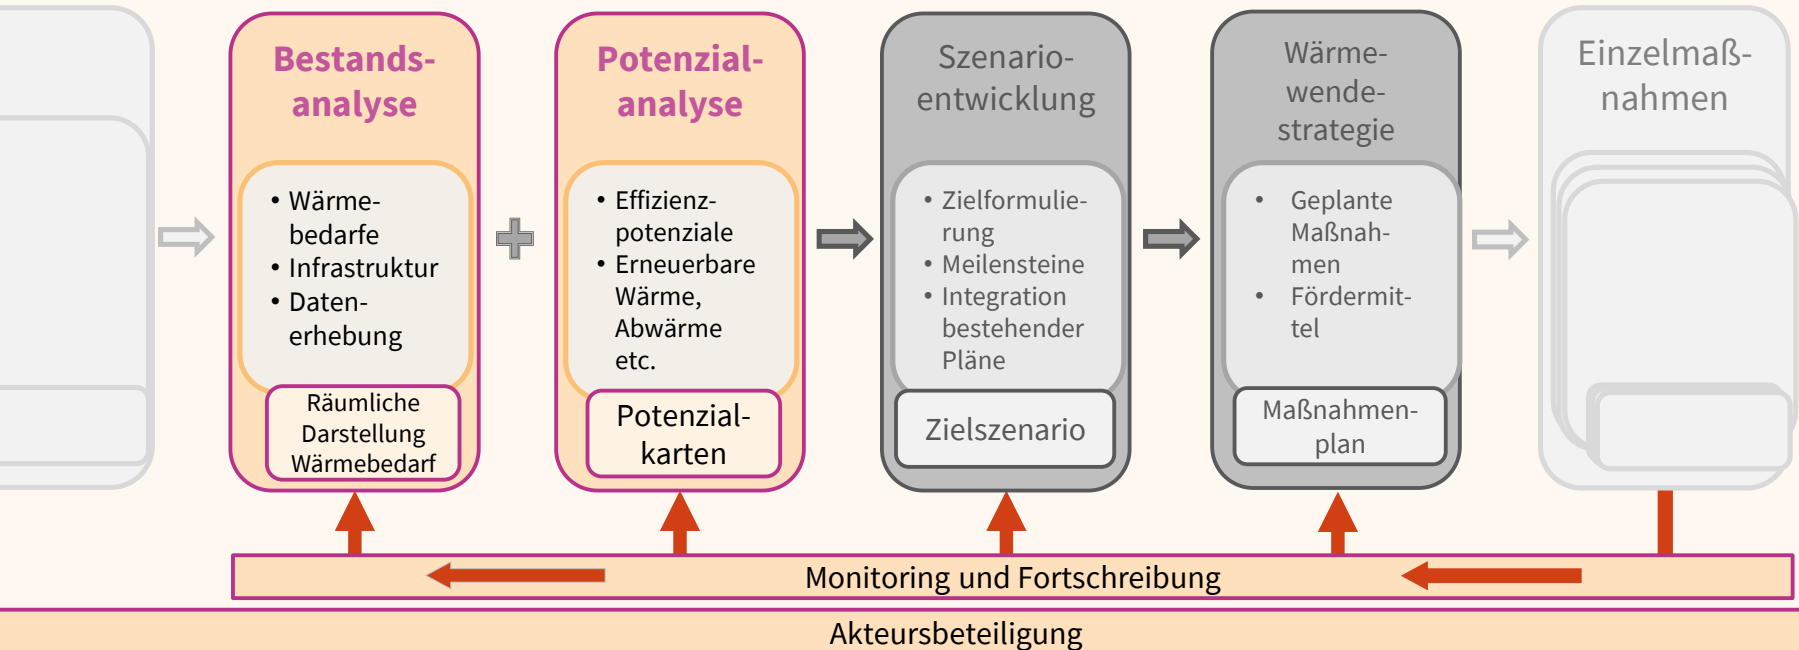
Bestandsanalyse

- Wärmebedarfe
- Infrastruktur
- Datenerhebung

Räumliche Darstellung Wärmebedarf

Potenzialanalyse

- Effizienzpotenziale
- Erneuerbare Wärme, Abwärme etc.

Potenzialkarten

Szenarioentwicklung

- Zielformulierung
- Meilensteine
- Integration bestehender Pläne

Zielszenario

Wärmewendestrategie

- Geplante Maßnahmen
- Fördermittel

Maßnahmenplan

Einzelmaßnahmen

Monitoring und Fortschreibung

Akteursbeteiligung